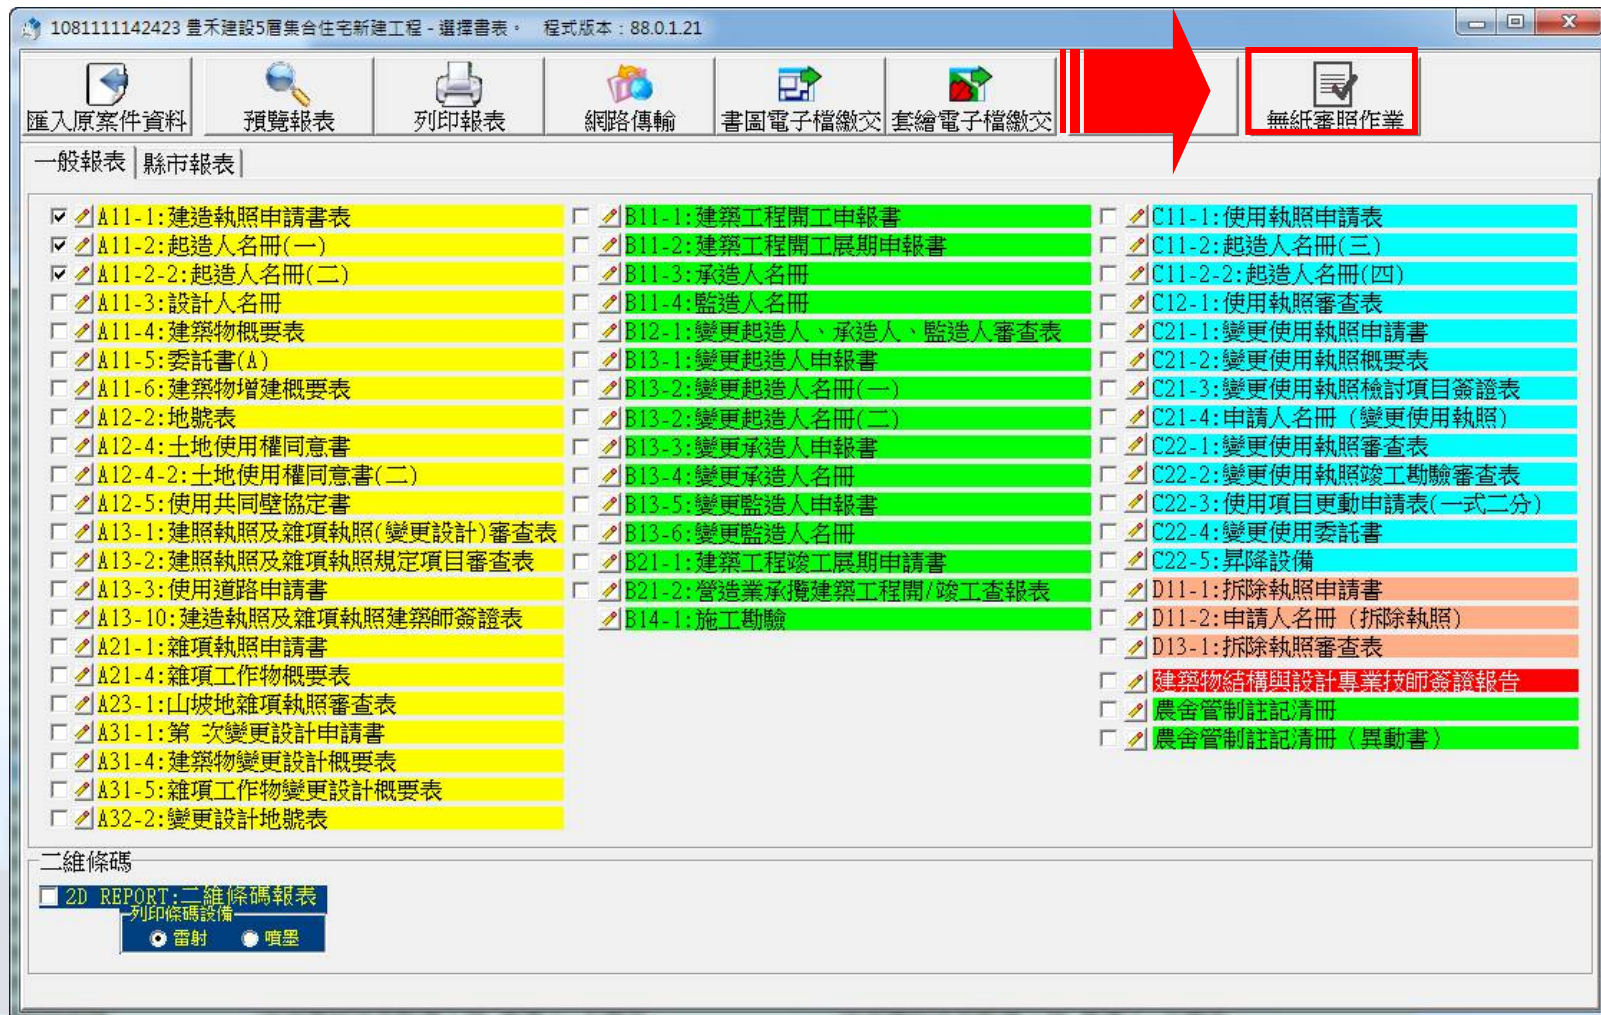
1081111142423 豊禾建設5層集合住宅新建工程 - 選擇書表。 程式版本：88.0.1.21

匯入原案件資料
預覽報表
列印報表
網路傳輸
書圖電子檔繳交
套繪電子檔繳交
無紙審照作業

一般報表
縣市報表

A11-1:建造執照申請書表
A11-2:起造人名冊(一)
A11-2-2:起造人名冊(二)
A11-3:設計人名冊
A11-4:建築物概要表
A11-5:委託書(A)
A11-6:建築物增建概要表
A12-2:地號表
A12-4:土地使用權同意書
A12-4-2:土地使用權同意書(二)
A12-5:使用共同壁協定書
A13-1:建照執照及雜項執照(變更設計)審查表
A13-2:建照執照及雜項執照規定項目審查表
A13-3:使用道路申請書
A13-10:建造執照及雜項執照建築師簽證表
A21-1:雜項執照申請書
A21-4:雜項工作物概要表
A23-1:山坡地雜項執照審查表
A31-1:第 次變更設計申請書
A31-4:建築物變更設計概要表
A31-5:雜項工作物變更設計概要表
A32-2:變更設計地號表

B11-1:建築工程開工申報書
B11-2:建築工程開工展期申報書
B11-3:承造人名冊
B11-4:監造人名冊
B12-1:變更起造人、承造人、監造人審查表
B13-1:變更起造人申報書
B13-2:變更起造人名冊(一)
B13-2:變更起造人名冊(二)
B13-3:變更承造人申報書
B13-4:變更承造人名冊
B13-5:變更監造人申報書
B13-6:變更監造人名冊
B21-1:建築工程竣工展期申請書
B21-2:營造業承攬建築工程開/竣工查報表
B14-1:施工勘驗

C11-1:使用執照申請表
C11-2:起造人名冊(三)
C11-2-2:起造人名冊(四)
C12-1:使用執照審查表
C21-1:變更使用執照申請書
C21-2:變更使用執照概要表
C21-3:變更使用執照檢討項目簽證表
C21-4:申請人名冊 (變更使用執照)
C22-1:變更使用執照審查表
C22-2:變更使用執照竣工勘驗審查表
C22-3:使用項目更動申請表(一式二分)
C22-4:變更使用委託書
C22-5:昇降設備
D11-1:拆除執照申請書
D11-2:申請人名冊 (拆除執照)
D13-1:拆除執照審查表
建築物結構與設計專業技師簽證報告
農舍管制註記清冊
農舍管制註記清冊 (異動書)

二維條碼
2D REPORT:二維條碼報表
列印條碼設備
雷射
噴墨